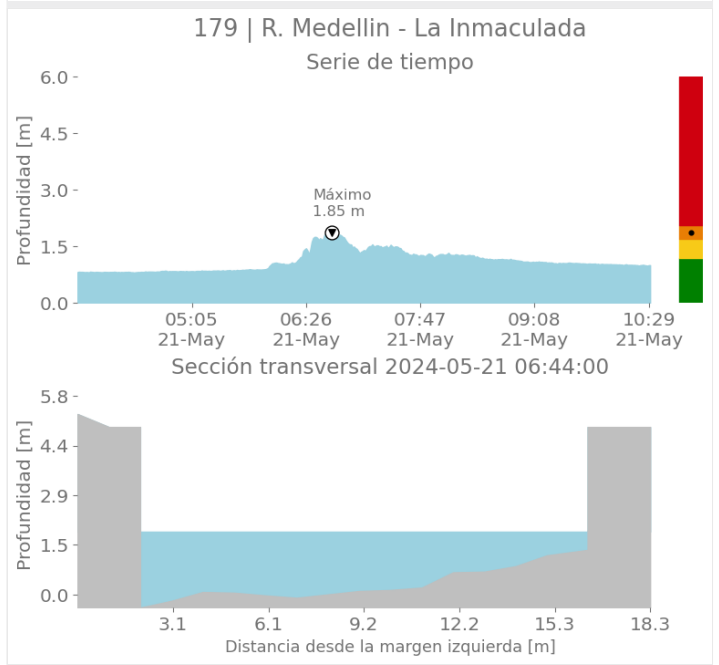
179 | R. Medellin - La Inmaculada

Serie de tiempo

Profundidad [m]

6.0
4.5
3.0
1.5
0.0

Máximo
1.85 m

05:05
21-May
06:26
21-May
07:47
21-May
09:08
21-May
10:29
21-May

Sección transversal 2024-05-21 06:44:00

Profundidad [m]

5.8
4.4
2.9
1.5
0.0

3.1
6.1
9.2
12.2
15.3
18.3

Distancia desde la margen izquierda [m]